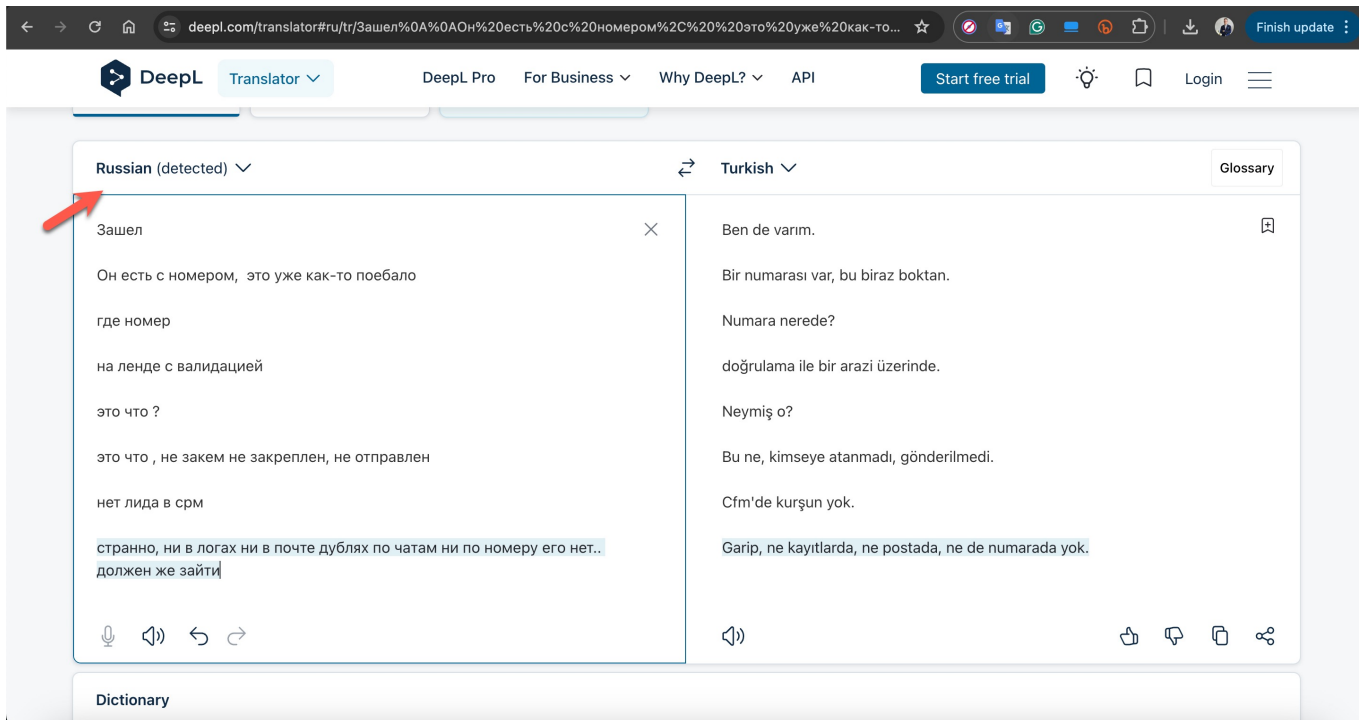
deepl.com/translator#ru/tr/Зашел%0A%0AОн%20есть%20с%20номером%2C%20%20это%20уже%20как-то...

Finish update

DeepL Translator DeepL Pro For Business Why DeepL? API Start free trial Login

Russian (detected)

Turkish

Glossary

Зашел

Он есть с номером, это уже как-то поебало

где номер

на ленде с валидацией

это что ?

это что , не закем не закреплен, не отправлен

нет лида в срм

странно, ни в логах ни в почте дублях по чатам ни по номеру его нет.. должен же зайти

Ben de varım.

Bir numarası var, bu biraz boktan.

Numara nerede?

doğrulama ile bir arazi üzerinde.

Neymiş o?

Bu ne, kimseye atanmadı, gönderilmedi.

Cfm'de kurşun yok.

Garip, ne kayıtlarda, ne postada, ne de numarada yok.

Dictionary